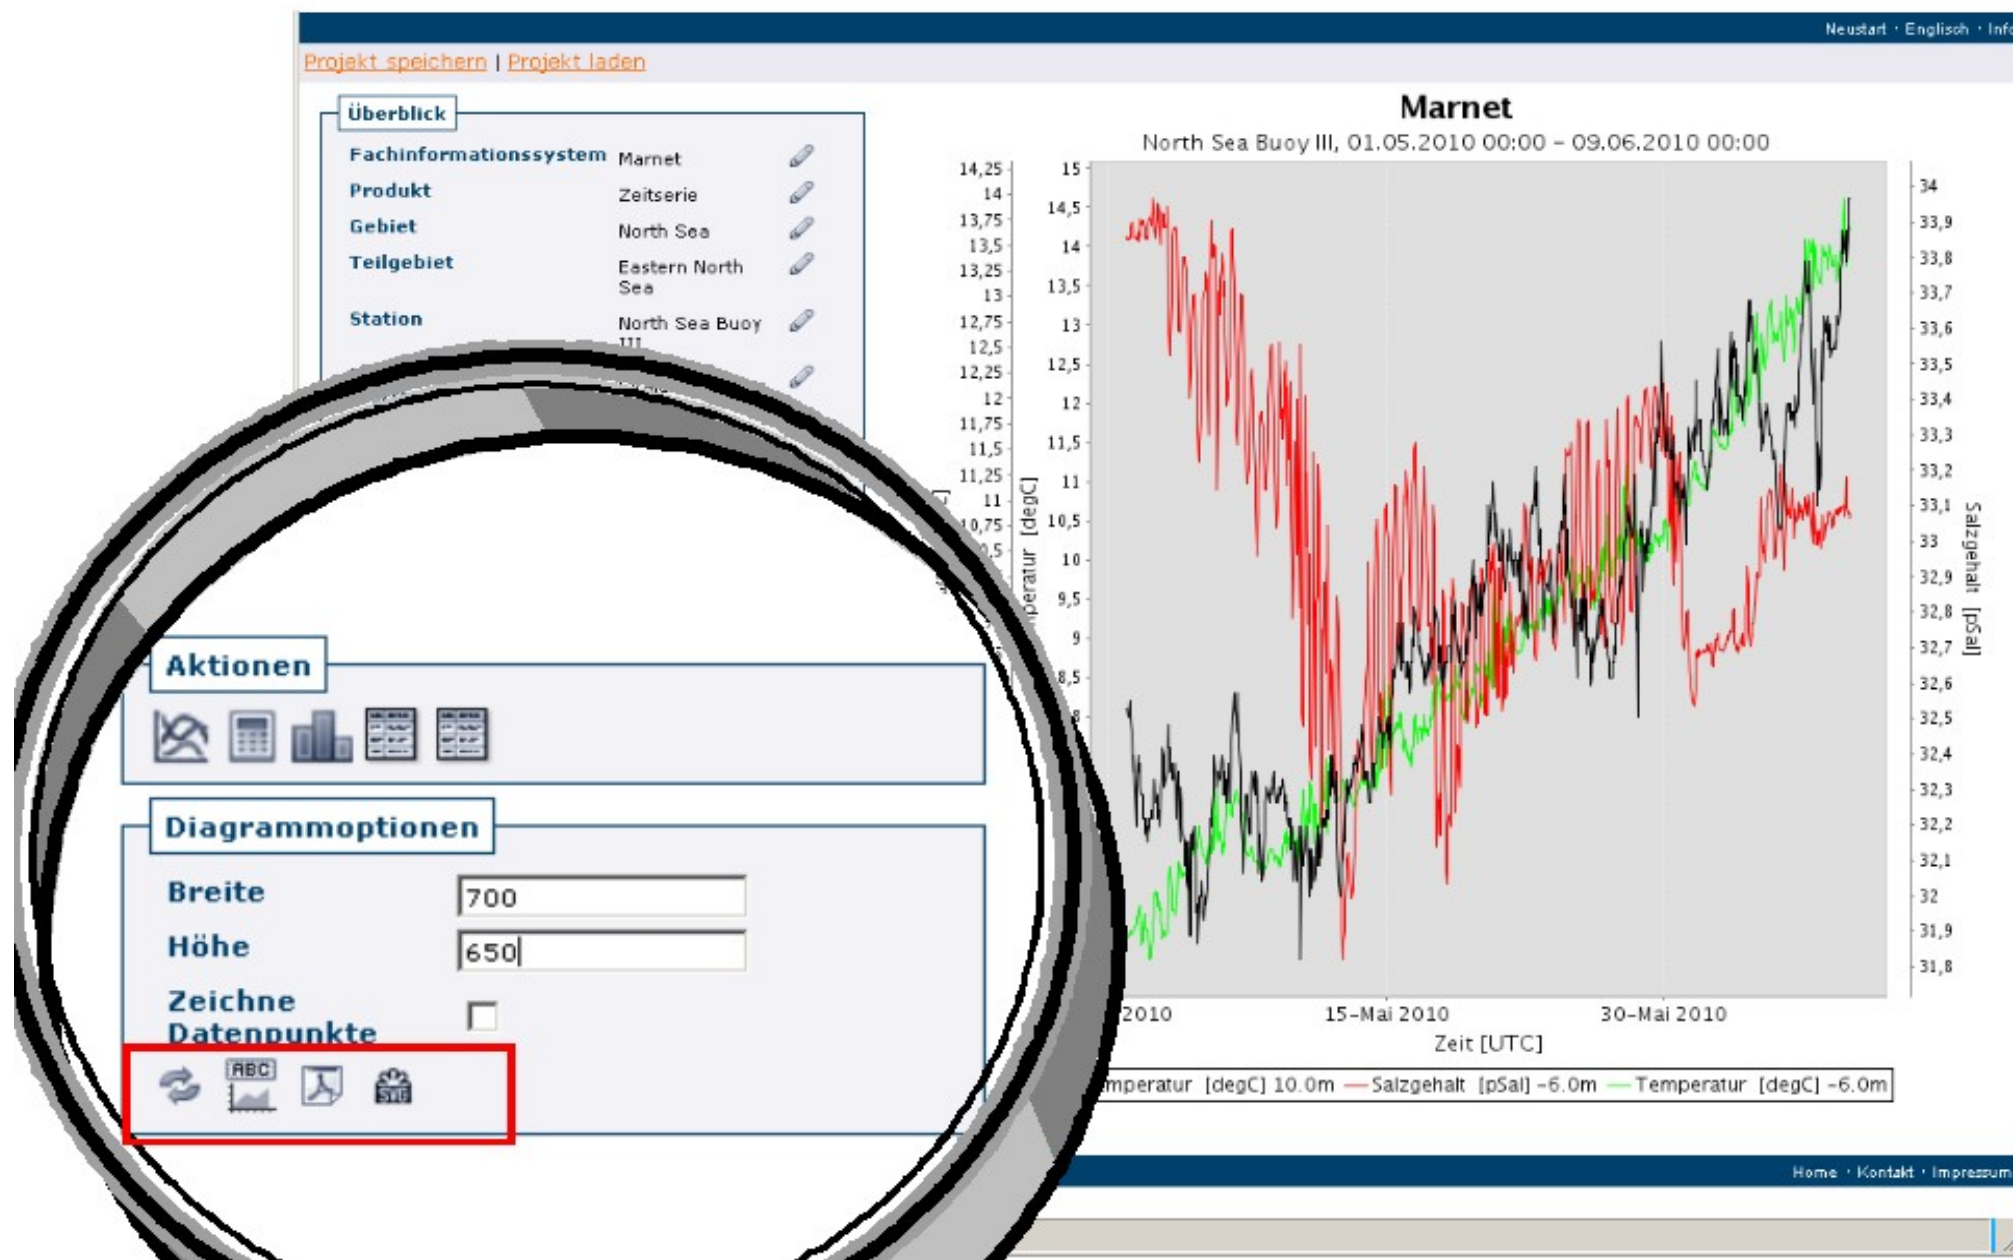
Neustart · Englisch · Info

Projekt speichern | Projekt laden

Überblick

Fachinformationssystem Marnet

Produkt Zeitserie

Gebiet North Sea

Teilgebiet Eastern North Sea

Station North Sea Buoy III

Marnet

North Sea Buoy III, 01.05.2010 00:00 - 09.06.2010 00:00

14,25 14 13,75 13,5 13,25 13 12,75 12,5 12,25 12 11,75 11,5 11,25 11 10,75 10,5

15 14,5 14 13,5 13 12,5 12 11,5 11 10,5 10 9,5 9 8,5 8

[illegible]eratur [degC]

34 33,9 33,8 33,7 33,6 33,5 33,4 33,3 33,2 33,1 33 32,9 32,8 32,7 32,6 32,5 32,4 32,3 32,2 32,1 32 31,9 31,8

Salzgehalt [pSal]

2010 15-Mai 2010 30-Mai 2010

Zeit [UTC]

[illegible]mperatur [degC] 10.0m — Salzgehalt [pSal] -6.0m — Temperatur [degC] -6.0m

Aktionen

Diagrammoptionen

Breite 700

Höhe 650

Zeichne Datenpunkte

ABC

SVG

Home · Kontakt · Impressum